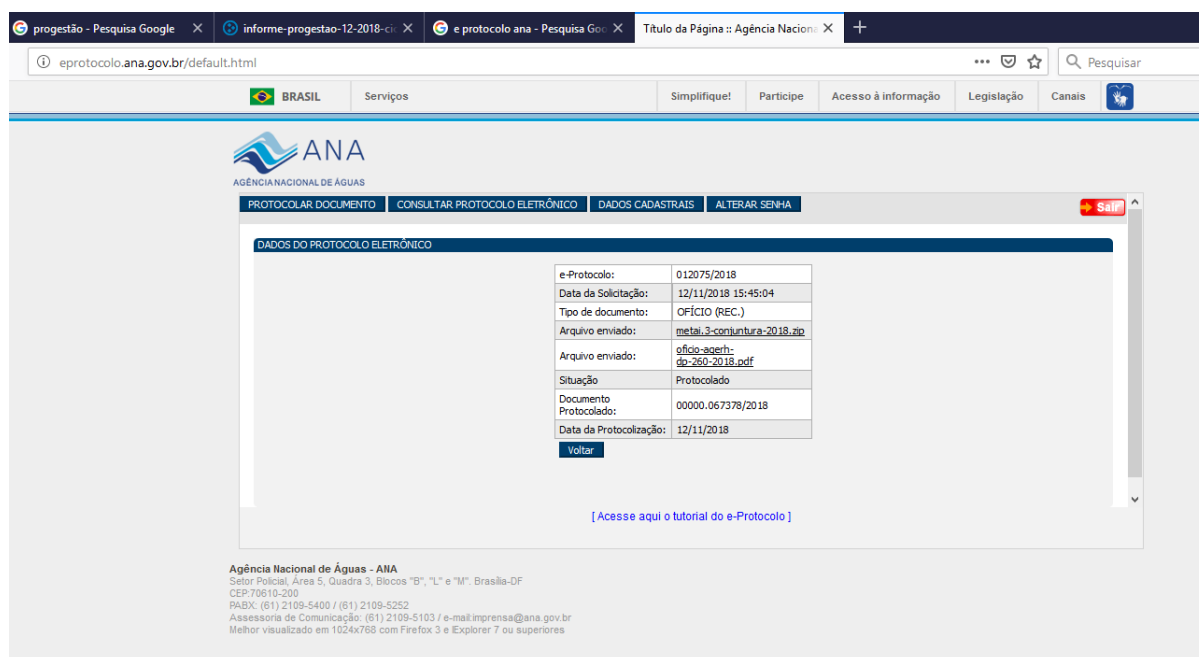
progestão - Pesquisa Google ✕ | informe-progestao-12-2018-ci ✕ | e protocolo ana - Pesquisa Goo ✕ | Título da Página :: Agência Naciona ✕ | +

eprotocolo.ana.gov.br/default.html

Pesquisar

BRASIL | Serviços | Simplifique! | Participe | Acesso à informação | Legislação | Canais

ANA
AGÊNCIA NACIONAL DE ÁGUAS

PROTOCOLAR DOCUMENTO | CONSULTAR PROTOCOLO ELETRÔNICO | DADOS CADASTRAIS | ALTERAR SENHA

Sair

DADOS DO PROTOCOLO ELETRÔNICO

| e-Protocolo: | 012075/2018 |
|---|---|
| Data da Solicitação: | 12/11/2018 15:45:04 |
| Tipo de documento: | OFÍCIO (REC.) |
| Arquivo enviado: | metai.3-conjuntura-2018.zip |
| Arquivo enviado: | oficio-agerh-dp-260-2018.pdf |
| Situação | Protocolado |
| Documento Protocolado: | 00000.067378/2018 |
| Data da Protocolização: | 12/11/2018 |

Voltar

[ Acesse aqui o tutorial do e-Protocolo ]

Agência Nacional de Águas - ANA
Setor Policial, Área 5, Quadra 3, Blocos "B", "L" e "M". Brasília-DF
CEP:70610-200
PABX: (61) 2109-5400 / (61) 2109-5252
Assessoria de Comunicação: (61) 2109-5103 / e-mail:imprensa@ana.gov.br
Melhor visualizado em 1024x768 com Firefox 3 e IExplorer 7 ou superiores